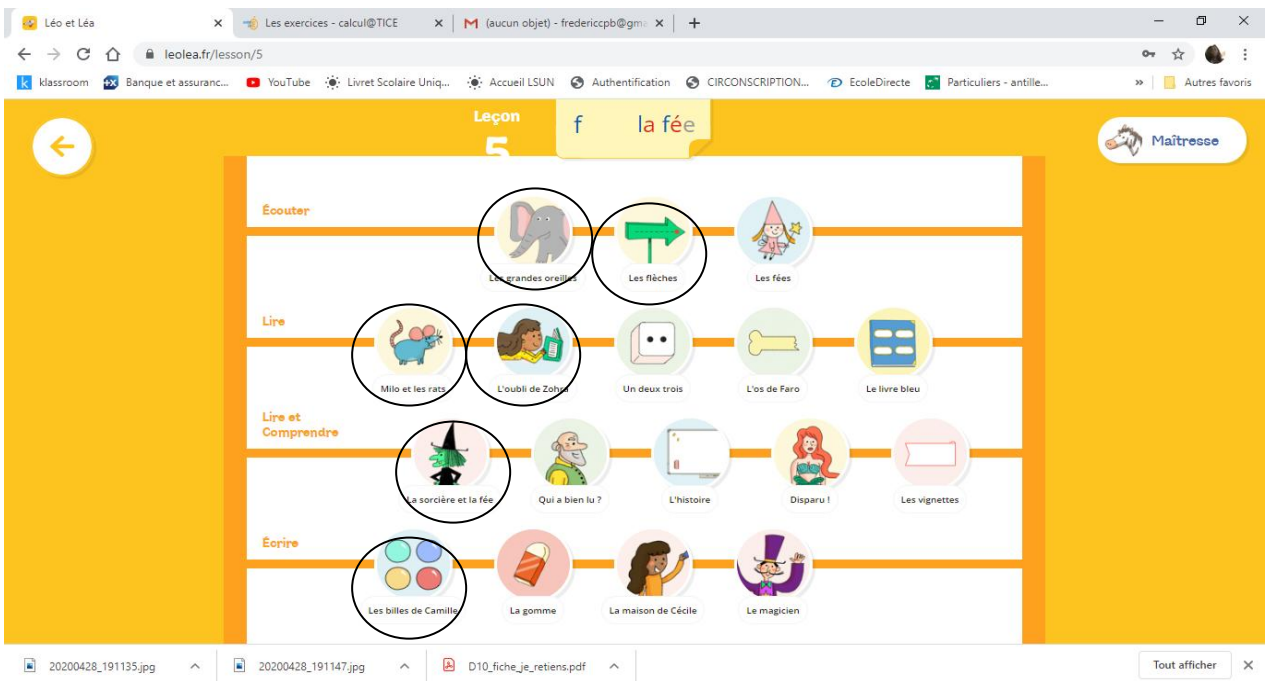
Léo et Léa ×
Les exercices - calcul@TICE ×
M (aucun objet) - fredericcpb@gm ×
+
leolea.fr/lesson/5
klassroom
Banque et assuranc...
YouTube
Livret Scolaire Uniq...
Accueil LSUN
Authentification
CIRCONSCRIPTION...
EcoleDirecte
Particuliers - antille...
»
Autres favoris

Leçon
5
f la fée
Maîtresse

Écouter
Les grandes oreilles
Les flèches
Les fées

Lire
Milo et les rats
L'oubli de Zohra
Un deux trois
L'os de Faro
Le livre bleu

Lire et Comprendre
La sorcière et la fée
Qui a bien lu ?
L'histoire
Disparu !
Les vignettes

Écrire
Les billes de Camille
La gomme
La maison de Cécile
Le magicien

20200428_191135.jpg
20200428_191147.jpg
D10_fiche_je_retiens.pdf
Tout afficher
×